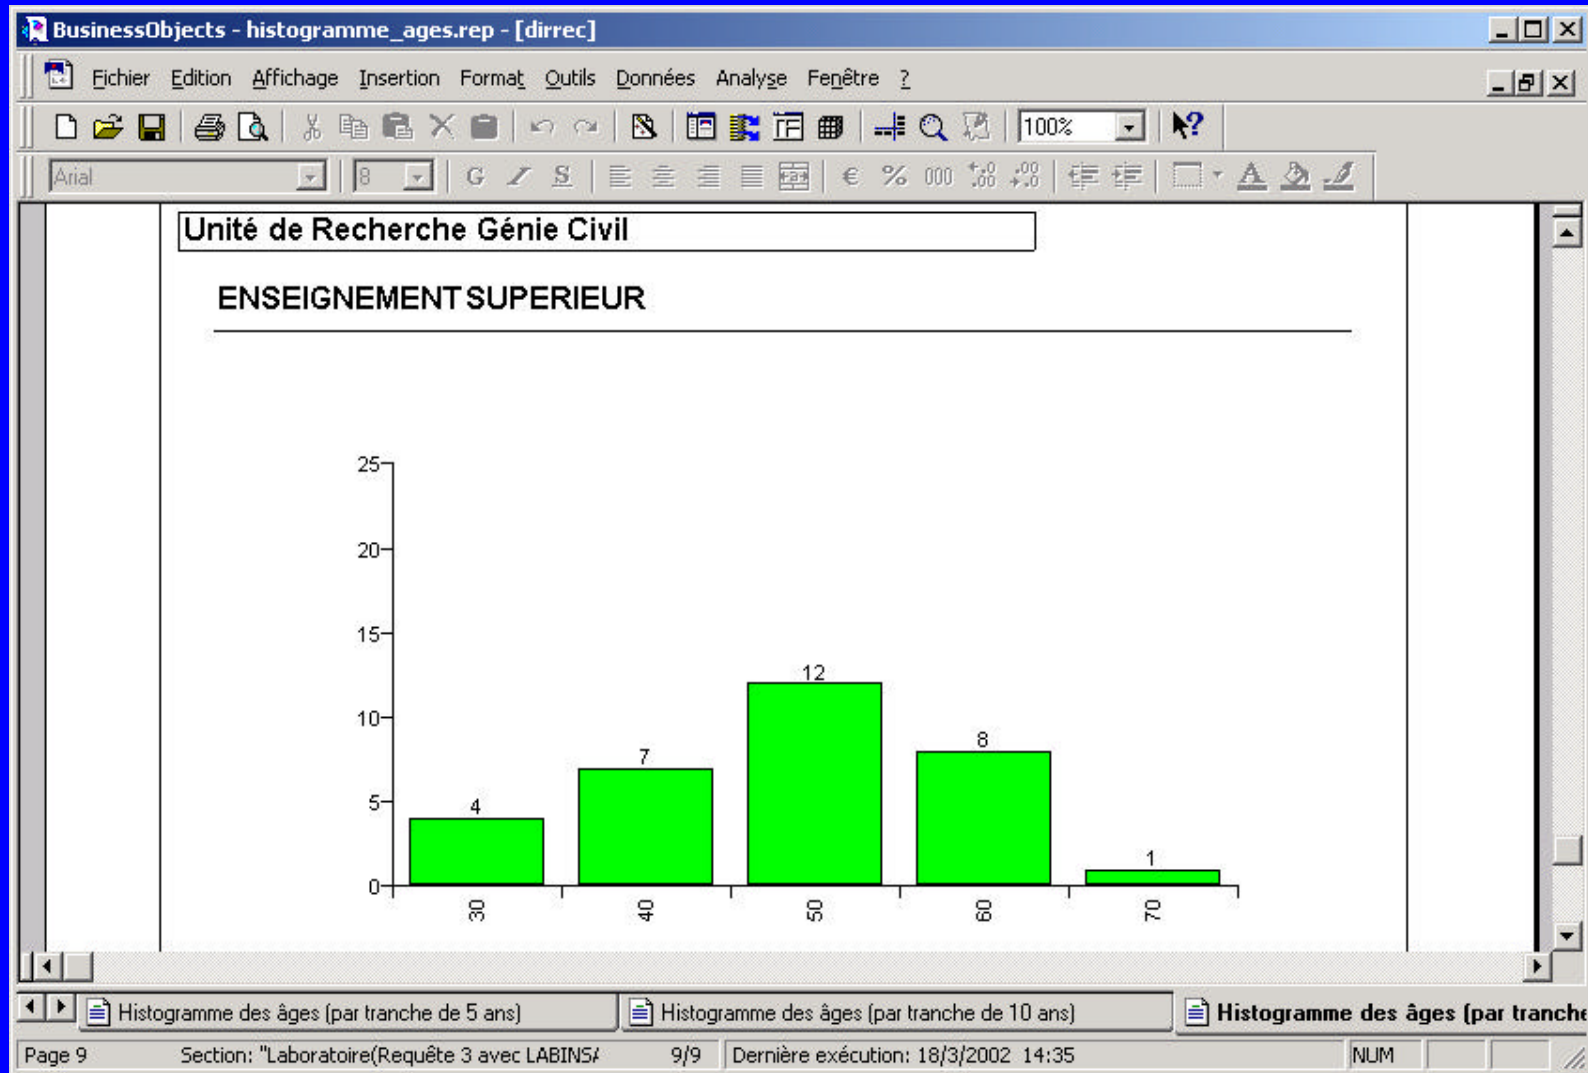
BusinessObjects - histogramme_ages.rep - [dirrec]

Fichier Edition Affichage Insertion Format Outils Données Analyse Fenêtre ?

100%

Arial 8

G I S

€ % 000

Unité de Recherche Génie Civil

ENSEIGNEMENT SUPERIEUR

25
20
15
10
5
0

4
7
12
8
1

30
40
50
60
70

Histogramme des âges (par tranche de 5 ans)
Histogramme des âges (par tranche de 10 ans)
Histogramme des âges (par tranche

Page 9
Section: "Laboratoire(Requête 3 avec LABINS/
9/9
Dernière exécution: 18/3/2002 14:35
NUM